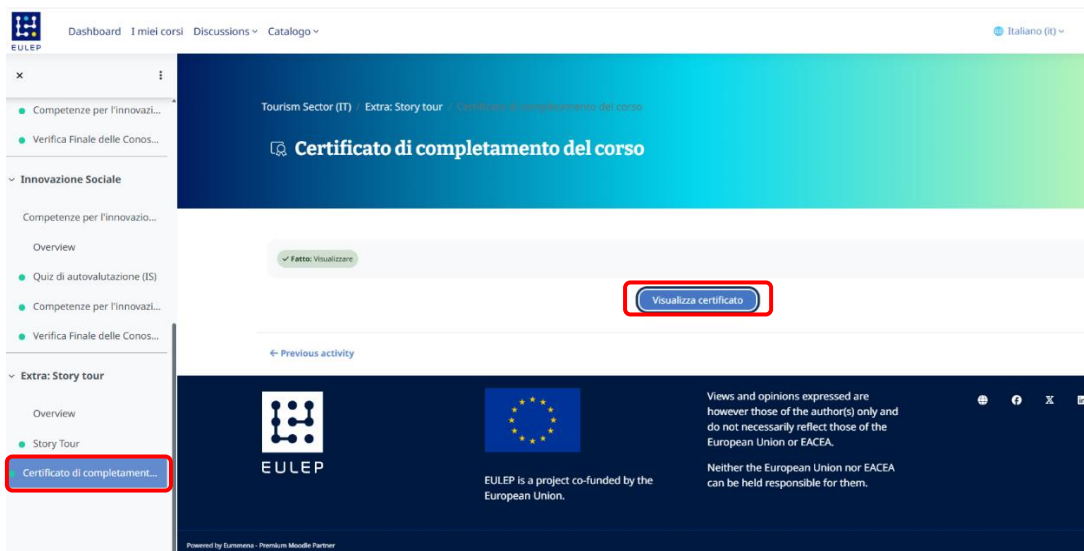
EULEP

Dashboard I miei corsi Discussions Catalogo

Italiano (it)

×

Competenze per l'innovazi...

Verifica Finale delle Conos...

Innovazione Sociale

Competenze per l'innovazio...

Overview

Quiz di autovalutazione (IS)

Competenze per l'innovazi...

Verifica Finale delle Conos...

Extra: Story tour

Overview

Story Tour

Certificato di completament...

Tourism Sector (IT) / Extra: Story tour / Certificato di completamento del corso

Certificato di completamento del corso

Fatto: Visualizzare

Visualizza certificato

← Previous activity

EULEP

EULEP is a project co-funded by the European Union.

Views and opinions expressed are however those of the author(s) only and do not necessarily reflect those of the European Union or EACEA.

Neither the European Union nor EACEA can be held responsible for them.

Powered by Eummena - Premium Moodle Partner